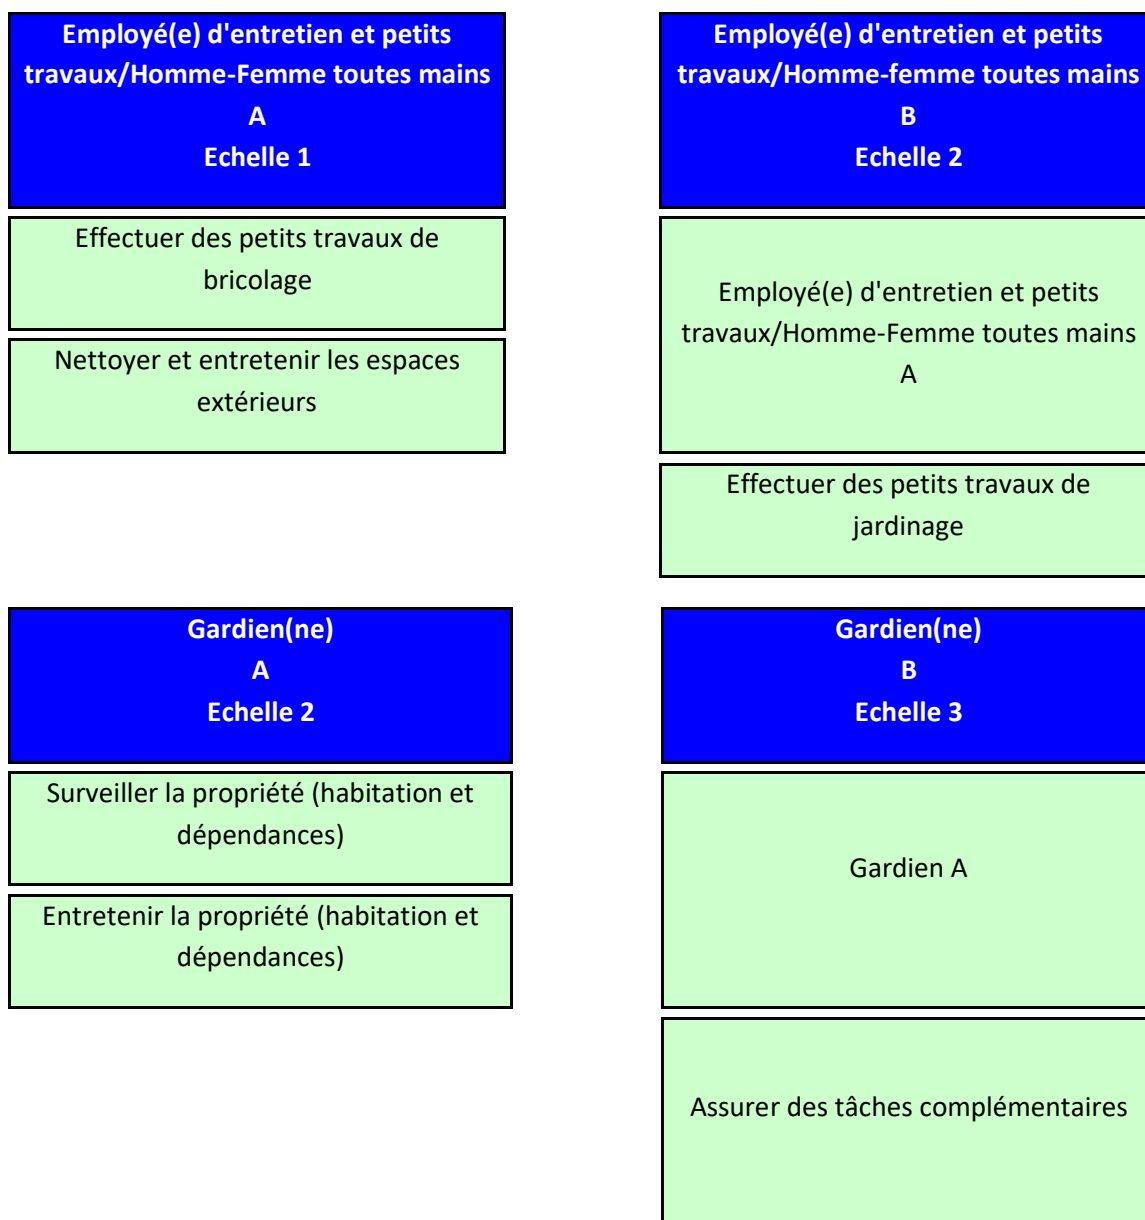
Employé(e) d'entretien et petits travaux/Homme-Femme toutes mains
A
Echelle 1

Effectuer des petits travaux de bricolage

Nettoyer et entretenir les espaces extérieurs

Employé(e) d'entretien et petits travaux/Homme-femme toutes mains
B
Echelle 2

Employé(e) d'entretien et petits travaux/Homme-Femme toutes mains A

Effectuer des petits travaux de jardinage

Gardien(ne)
A
Echelle 2

Surveiller la propriété (habitation et dépendances)

Entretenir la propriété (habitation et dépendances)

Gardien(ne)
B
Echelle 3

Gardien A

Assurer des tâches complémentaires